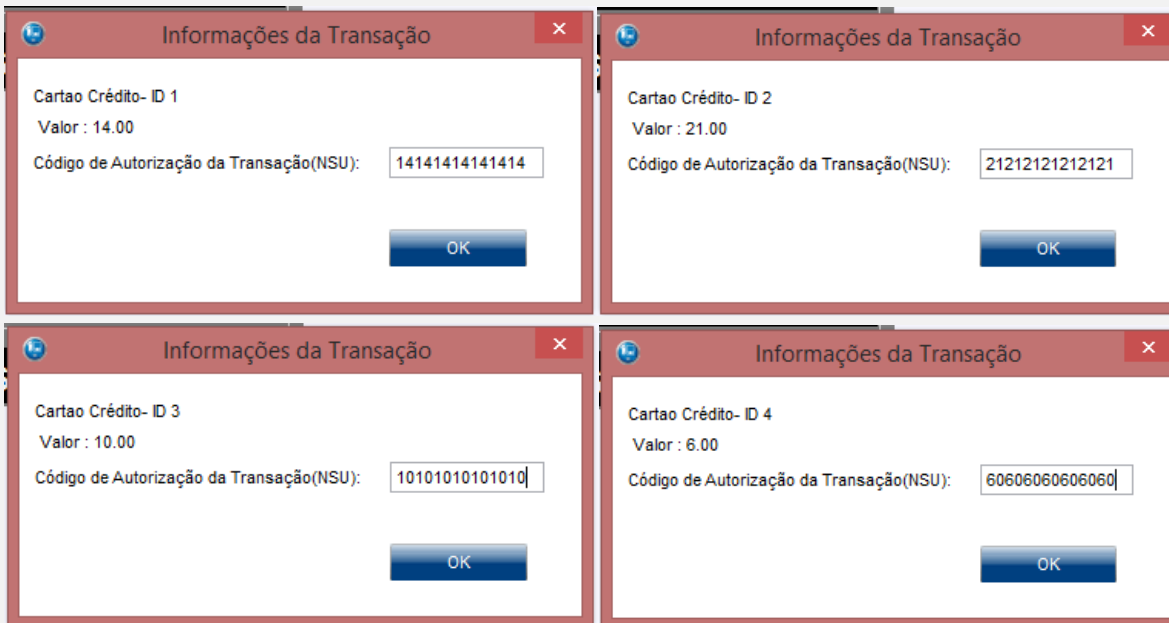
Informações da Transação

Cartao Crédito- ID 1
Valor : 14.00
Código de Autorização da Transação(NSU): 14141414141414

OK

Informações da Transação

Cartao Crédito- ID 2
Valor : 21.00
Código de Autorização da Transação(NSU): 21212121212121

OK

Informações da Transação

Cartao Crédito- ID 3
Valor : 10.00
Código de Autorização da Transação(NSU): 10101010101010

OK

Informações da Transação

Cartao Crédito- ID 4
Valor : 6.00
Código de Autorização da Transação(NSU): 60606060606060

OK